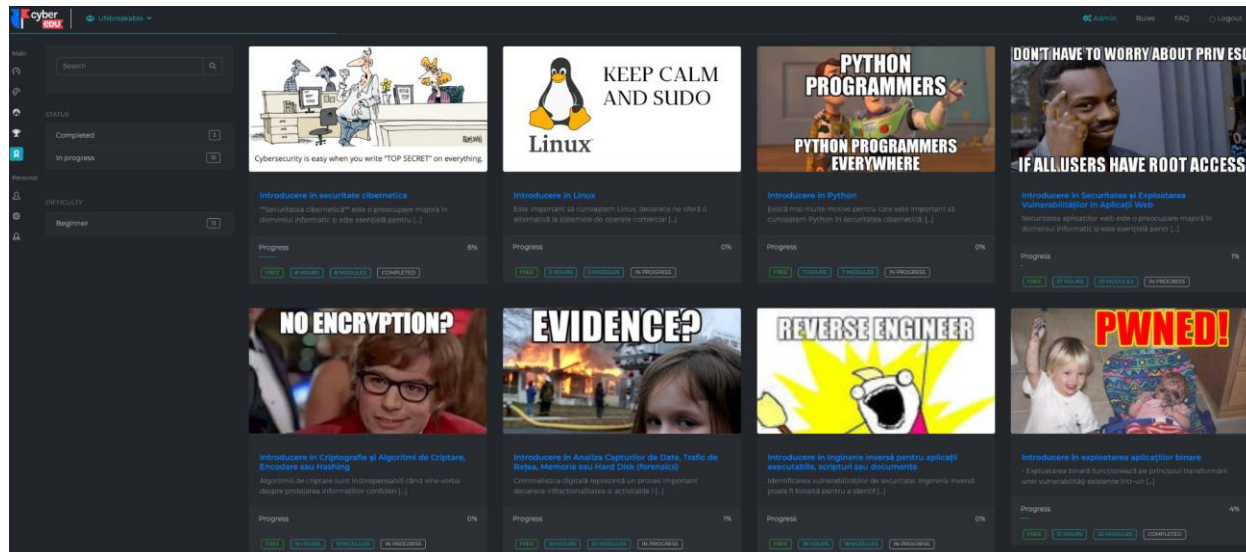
cyber edu | UNbreakable ▾

Admin Rules FAQ Logout

Main

Search

STATUS

Completed 2

In progress 16

DIFFICULTY

Beginner 12

Personal

Cybersecurity is easy when you write "TOP SECRET" on everything.

Introducere în securitate cibernetică

"Securitatea cibernetică" este o preocupare majoră în domeniul informatic și este esențială pentru [...]

Progress 8%

FREE 8 HOURS 8 MODULES COMPLETED

KEEP CALM AND SUDO

Linux

Introducere în Linux

Este important să cunoaștem Linux, deoarece ne oferă o alternativă la sistemele de operare comercial [...]

Progress 0%

FREE 3 HOURS 3 MODULES IN PROGRESS

PYTHON PROGRAMMERS

PYTHON PROGRAMMERS EVERYWHERE

Introducere în Python

Există mai multe motive pentru care este important să cunoaștem Python în securitatea cibernetică. [...]

Progress 0%

FREE 7 HOURS 7 MODULES IN PROGRESS

DON'T HAVE TO WORRY ABOUT PRIV ESC

IF ALL USERS HAVE ROOT ACCESS

Introducere în Securitatea și Exploatarea Vulnerabilităților în Aplicații Web

Securitatea aplicațiilor web este o preocupare majoră în domeniul informatic și este esențială pentr [...]

Progress 1%

FREE 27 HOURS 27 MODULES IN PROGRESS

NO ENCRYPTION?

Introducere în Criptografie și Algoritmi de Criptare, Encodare sau Hashing

Algoritmii de criptare sunt indispensabili când vine vorba despre protejarea informațiilor confiden [...]

Progress 0%

FREE 19 HOURS 19 MODULES IN PROGRESS

EVIDENCE?

Introducere în Analiza Capturilor de Date, Trafic de Rețea, Memorie sau Hard Disk (forensics)

Criminalistica digitală reprezintă un proces important deoarece infracționalitatea și activitatile i [...]

Progress 7%

FREE 30 HOURS 30 MODULES IN PROGRESS

REVERSE ENGINEER

Introducere în inginerie inversă pentru aplicații executabile, scripturi sau documente

Identificarea vulnerabilităților de securitate: Ingineria inversă poate fi folosită pentru a identif [...]

Progress 0%

FREE 18 HOURS 18 MODULES IN PROGRESS

PWNED!

Introducere în exploatarea aplicațiilor binare

- Exploatarea binară funcționează pe principiul transformării unei vulnerabilități existente într-un [...]

Progress 4%

FREE 31 HOURS 32 MODULES COMPLETED